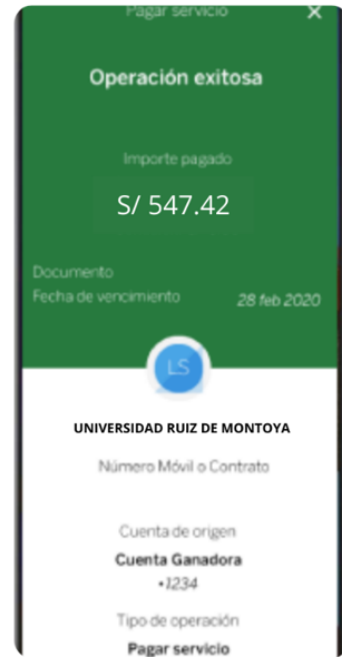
Pagar servicio
×
Operación exitosa

Importe pagado
S/ 547.42

Documento
Fecha de vencimiento 28 feb 2020

LS

UNIVERSIDAD RUIZ DE MONTOYA

Número Móvil o Contrato

Cuenta de origen
Cuenta Ganadora
•1234

Tipo de operación
Pagar servicio